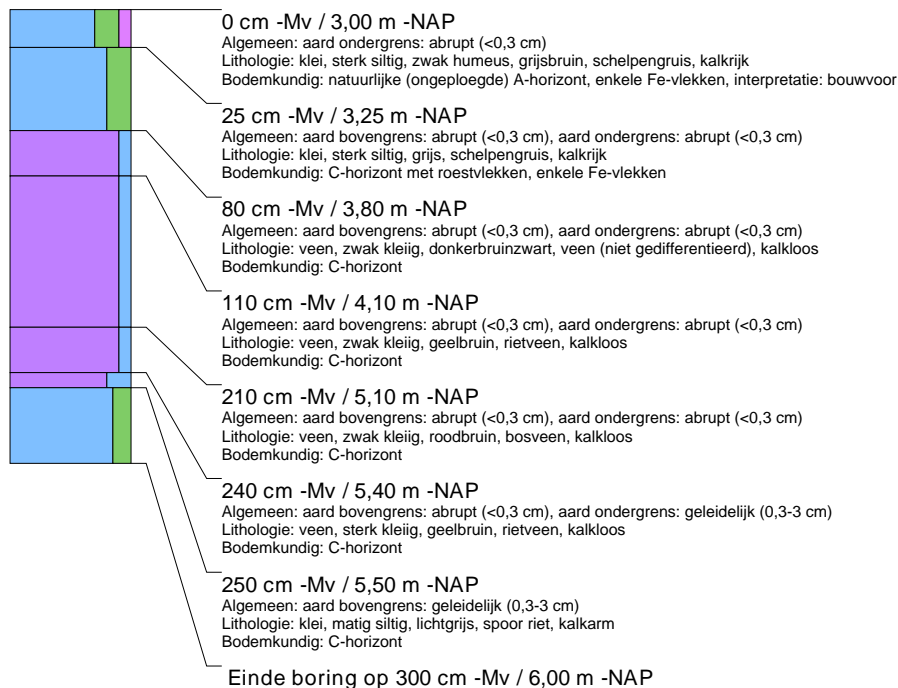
0 cm -Mv / 3,00 m -NAP
Algemeen: aard ondergrens: abrupt (<0,3 cm)
Lithologie: klei, sterk siltig, zwak humeus, grijsbruin, schelpengruis, kalkrijk
Bodemkundig: natuurlijke (ongeploegde) A-horizont, enkele Fe-vlekken, interpretatie: bouwvoor

25 cm -Mv / 3,25 m -NAP
Algemeen: aard bovengrens: abrupt (<0,3 cm), aard ondergrens: abrupt (<0,3 cm)
Lithologie: klei, sterk siltig, grijs, schelpengruis, kalkrijk
Bodemkundig: C-horizont met roestvlekken, enkele Fe-vlekken

80 cm -Mv / 3,80 m -NAP
Algemeen: aard bovengrens: abrupt (<0,3 cm), aard ondergrens: abrupt (<0,3 cm)
Lithologie: veen, zwak kleiig, donkerbruinzwart, veen (niet gedifferentieerd), kalkloos
Bodemkundig: C-horizont

110 cm -Mv / 4,10 m -NAP
Algemeen: aard bovengrens: abrupt (<0,3 cm), aard ondergrens: abrupt (<0,3 cm)
Lithologie: veen, zwak kleiig, geelbruin, rietveen, kalkloos
Bodemkundig: C-horizont

210 cm -Mv / 5,10 m -NAP
Algemeen: aard bovengrens: abrupt (<0,3 cm), aard ondergrens: abrupt (<0,3 cm)
Lithologie: veen, zwak kleiig, roodbruin, bosveen, kalkloos
Bodemkundig: C-horizont

240 cm -Mv / 5,40 m -NAP
Algemeen: aard bovengrens: abrupt (<0,3 cm), aard ondergrens: geleidelijk (0,3-3 cm)
Lithologie: veen, sterk kleiig, geelbruin, rietveen, kalkloos
Bodemkundig: C-horizont

250 cm -Mv / 5,50 m -NAP
Algemeen: aard bovengrens: geleidelijk (0,3-3 cm)
Lithologie: klei, matig siltig, lichtgrijs, spoor riet, kalkarm
Bodemkundig: C-horizont

Einde boring op 300 cm -Mv / 6,00 m -NAP